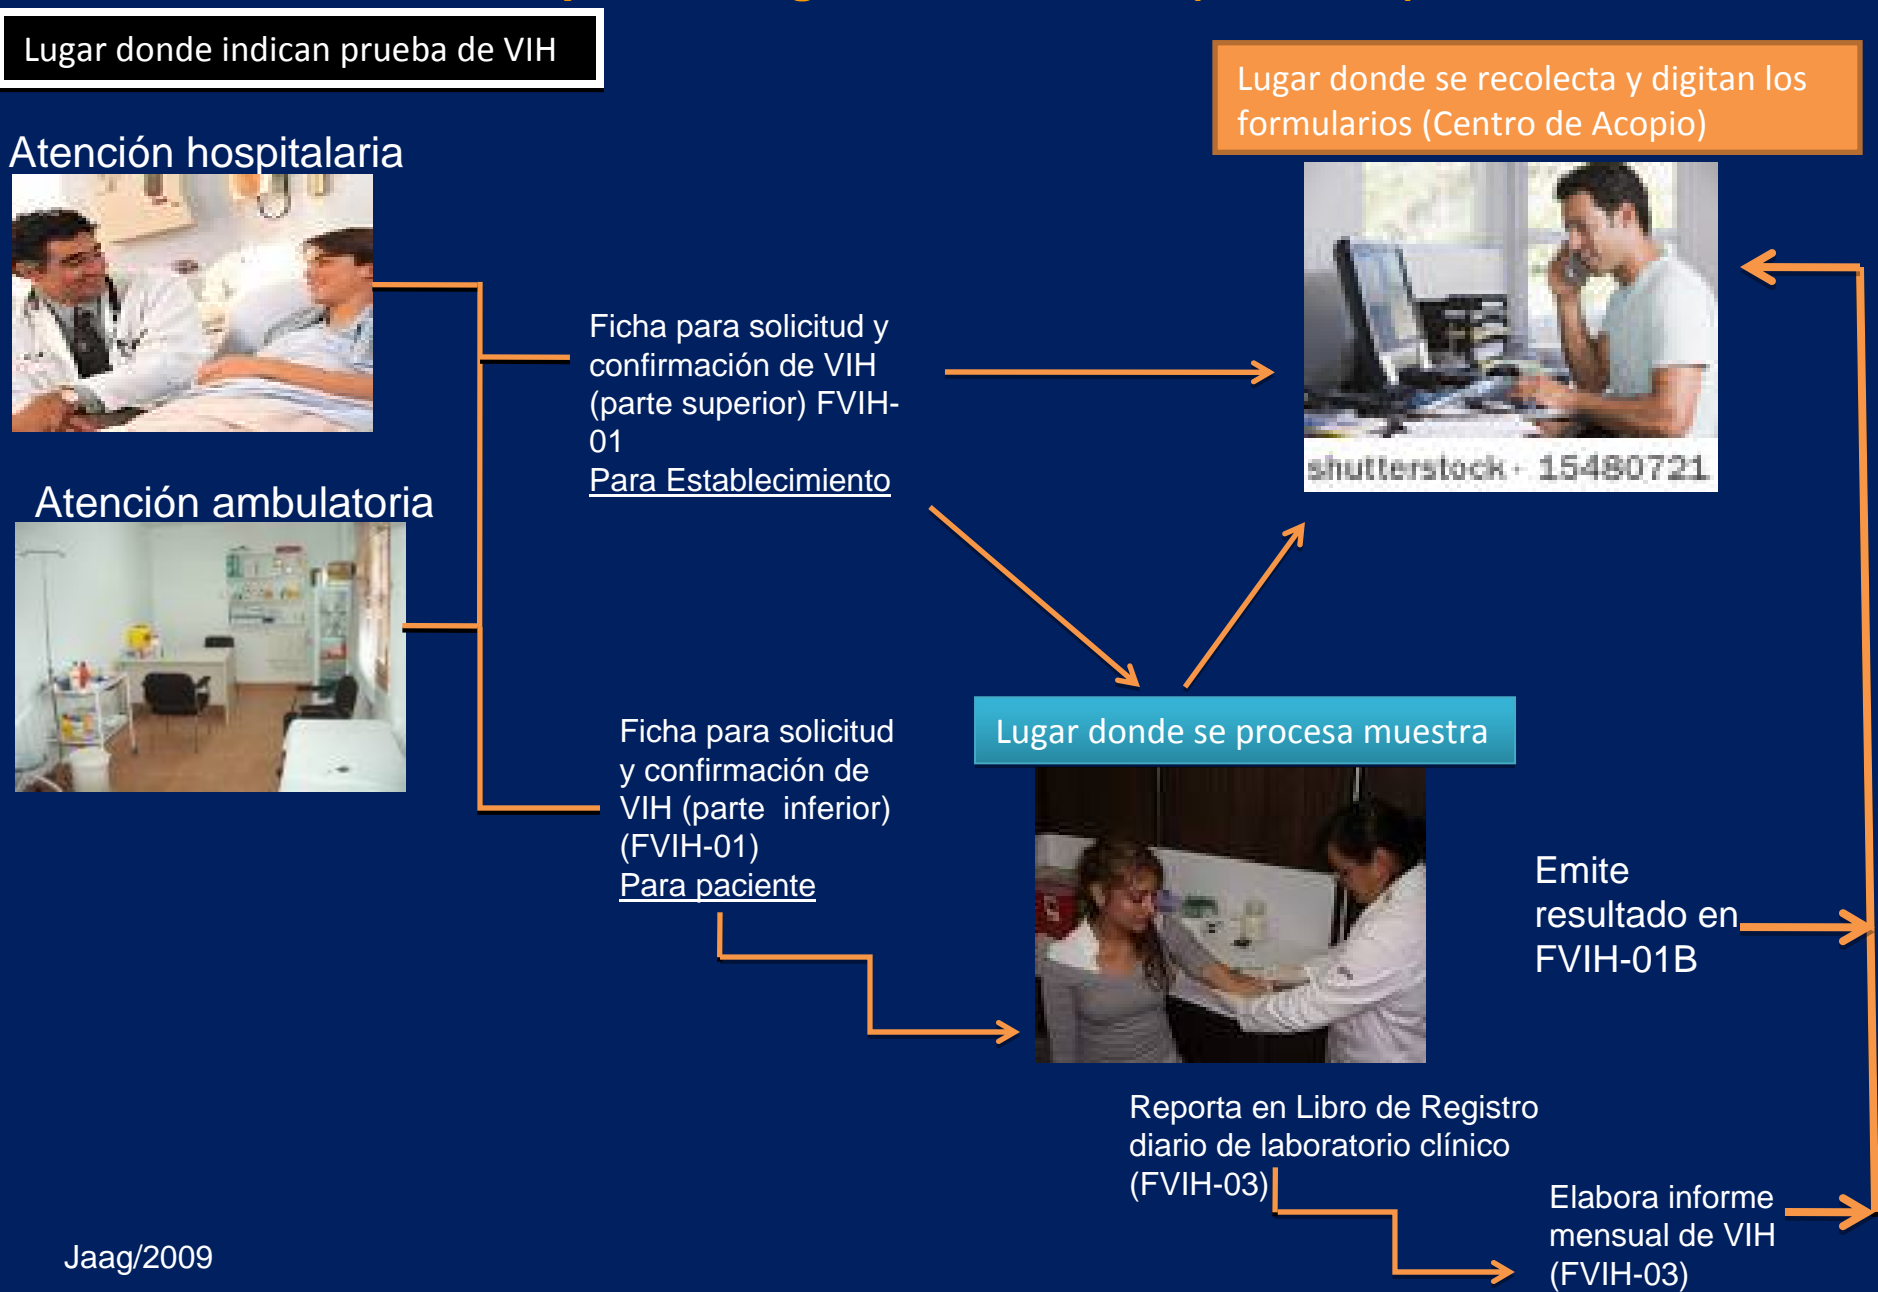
Lugar donde indican prueba de VIH

Lugar donde se recolecta y digitan los formularios (Centro de Acopio)

Atención hospitalaria

Ficha para solicitud y confirmación de VIH (parte superior) FVIH-01
Para Establecimiento

shutterstock · 15480721

Atención ambulatoria

Ficha para solicitud y confirmación de VIH (parte inferior) (FVIH-01)
Para paciente

Lugar donde se procesa muestra

Emite resultado en FVIH-01B

Reporta en Libro de Registro diario de laboratorio clínico (FVIH-03)

Elabora informe mensual de VIH (FVIH-03)

Jaag/2009